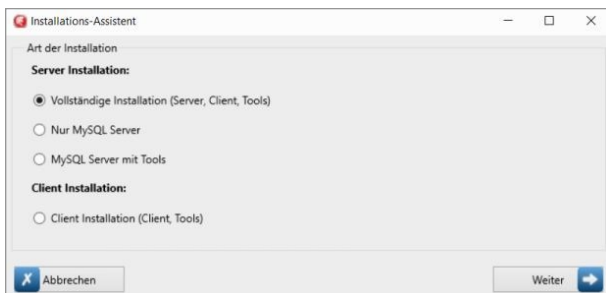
Installations-Assistent

Art der Installation

Server Installation:

Vollständige Installation (Server, Client, Tools)

Nur MySQL Server

MySQL Server mit Tools

Client Installation:

Client Installation (Client, Tools)

Abbrechen

Weiter